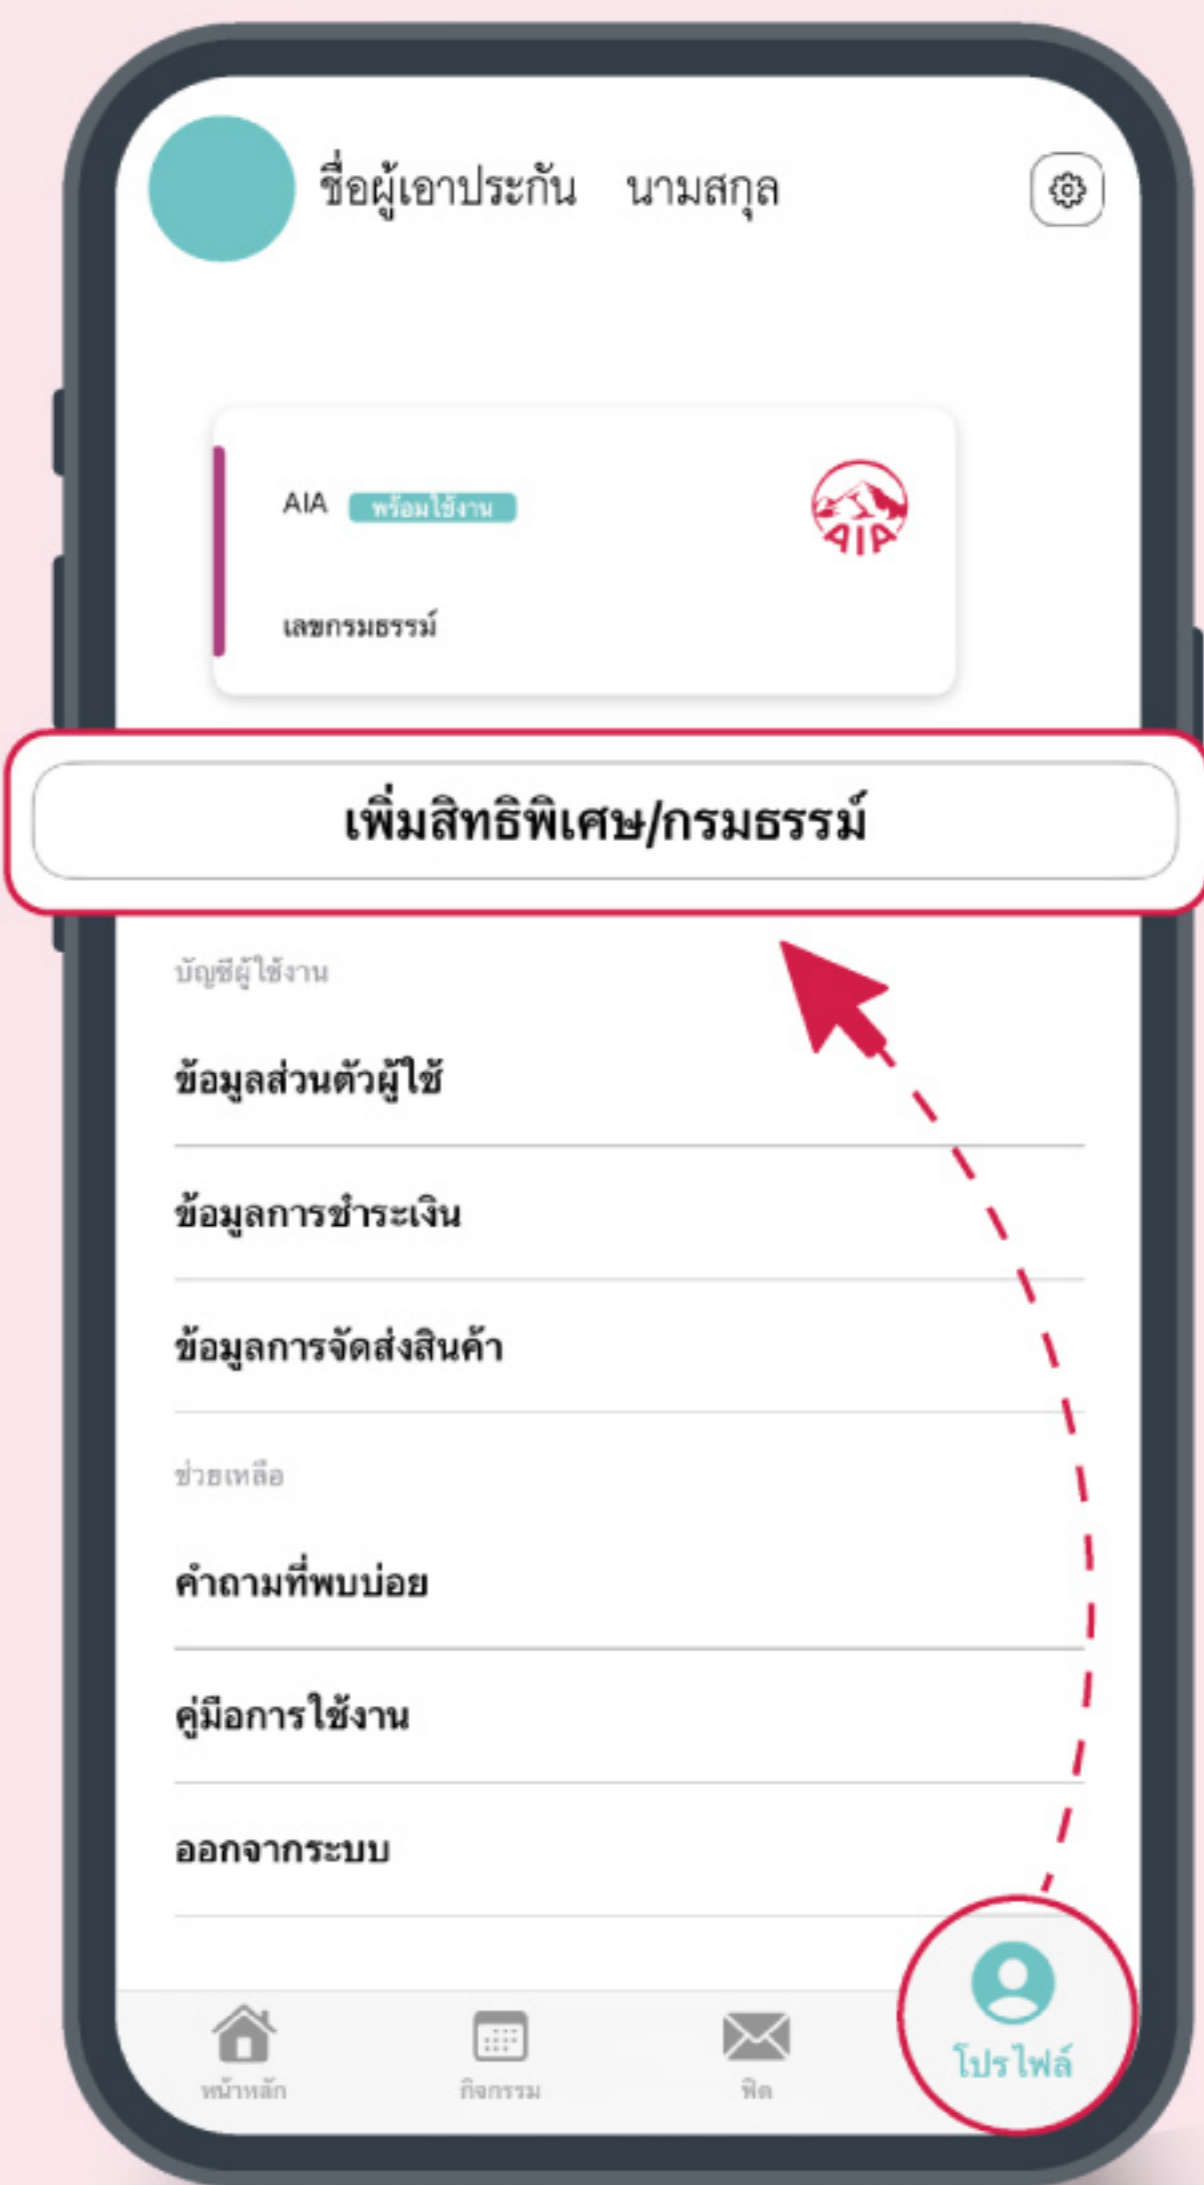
ชื่อผู้เอาประกัน นามสกุล

AIA พร้อมใช้งาน

AIA

เลขกรมธรรม์

เพิ่มสิทธิพิเศษ/กรมธรรม์

บัญชีผู้ใช้งาน

ข้อมูลส่วนตัวผู้ใช้

ข้อมูลการชำระเงิน

ข้อมูลการจัดส่งสินค้า

ช่วยเหลือ

คำถามที่พบบ่อย

คู่มือการใช้งาน

ออกจากระบบ

หน้าหลัก

กิจกรรม

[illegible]

โปรไฟล์